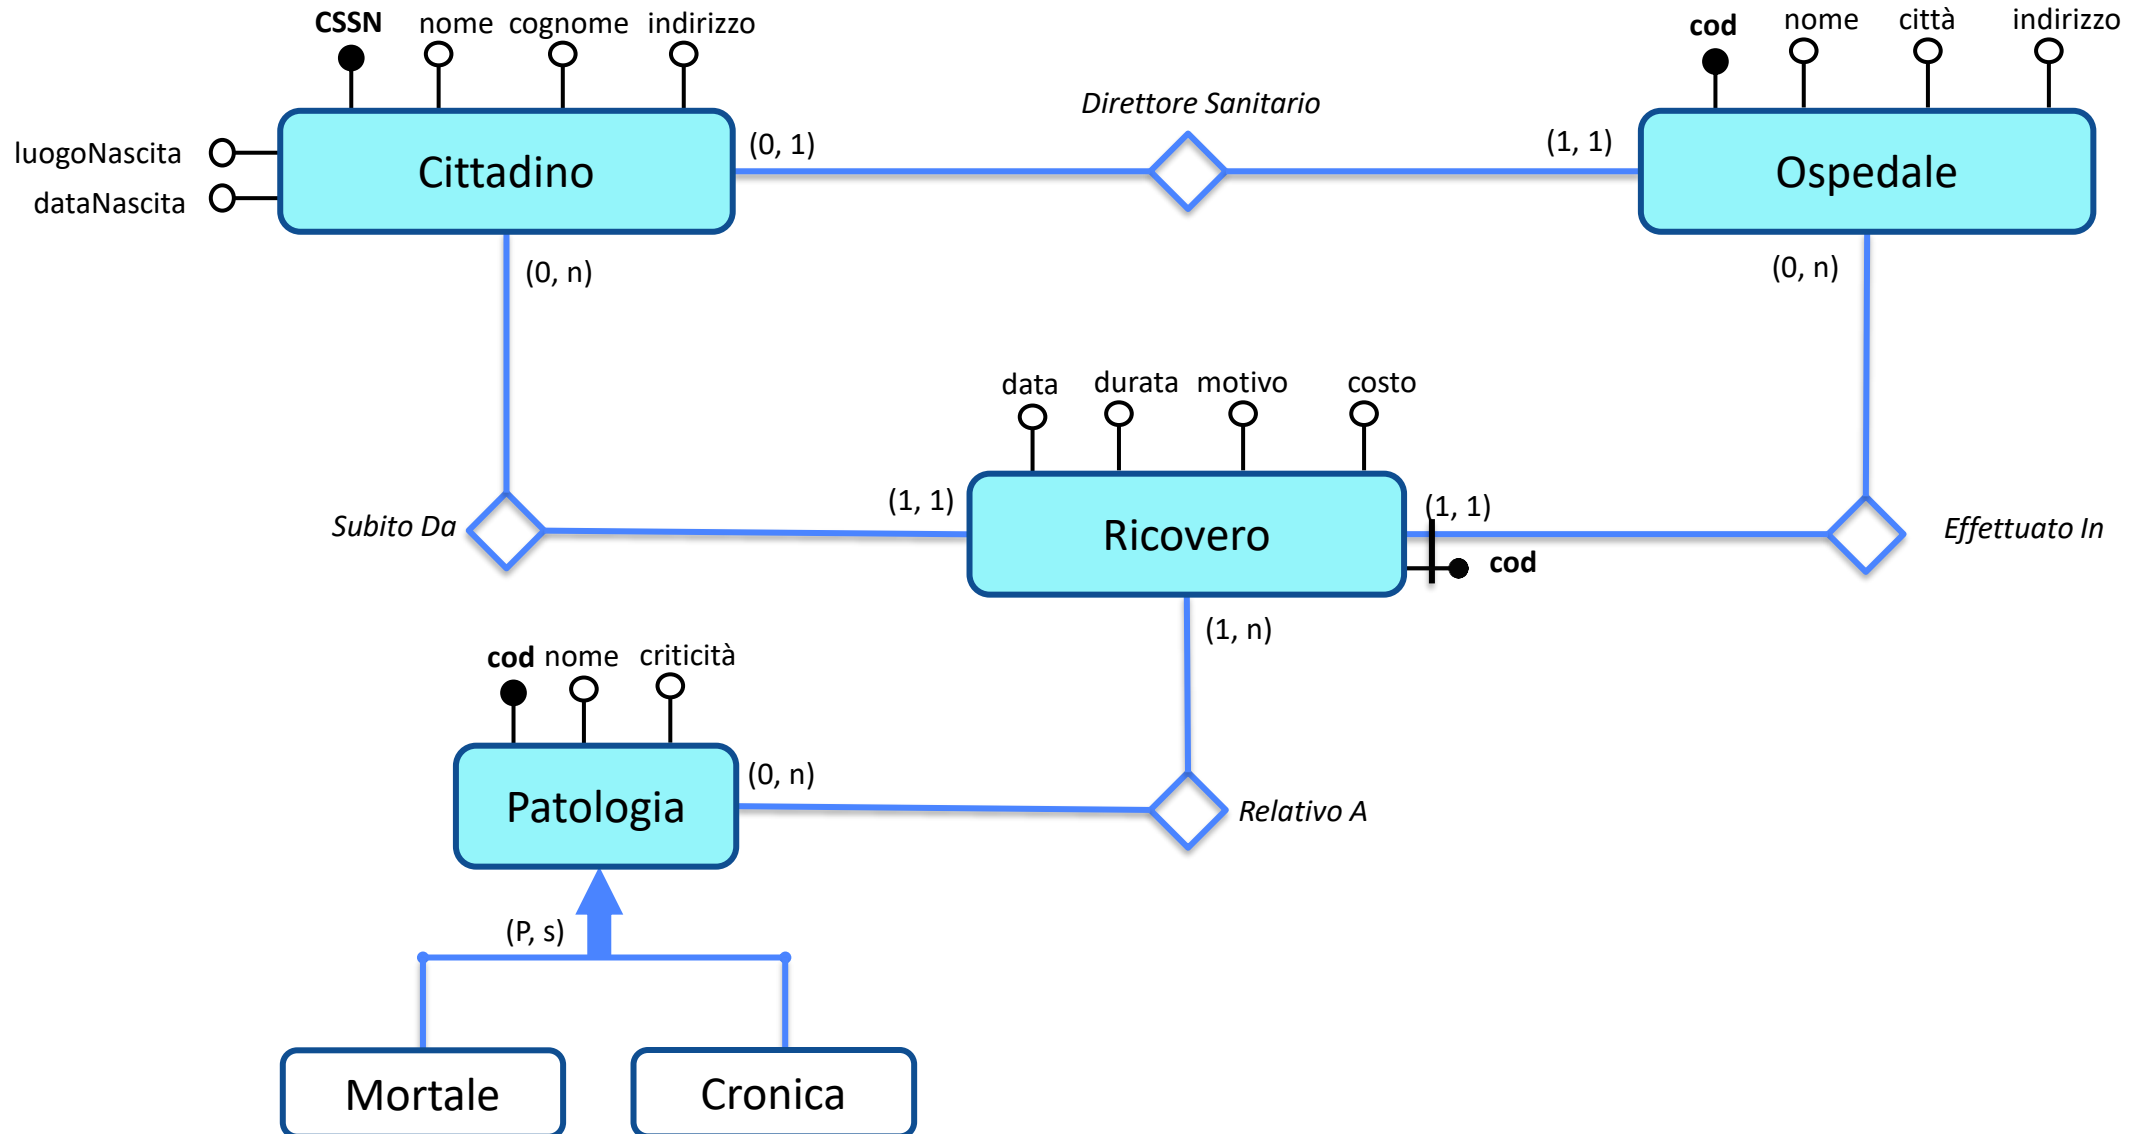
CSSN nome cognome indirizzo

cod nome città indirizzo

luogoNascita
dataNascita

Cittadino

(0, 1)

Direttore Sanitario

(1, 1)

Ospedale

(0, n)

(0, n)

data durata motivo costo

Subito Da

(1, 1)

Ricovero

(1, 1)

cod

Effettuato In

(1, n)

cod nome criticità

Patologia

(0, n)

Relativo A

(P, s)

Mortale

Cronica